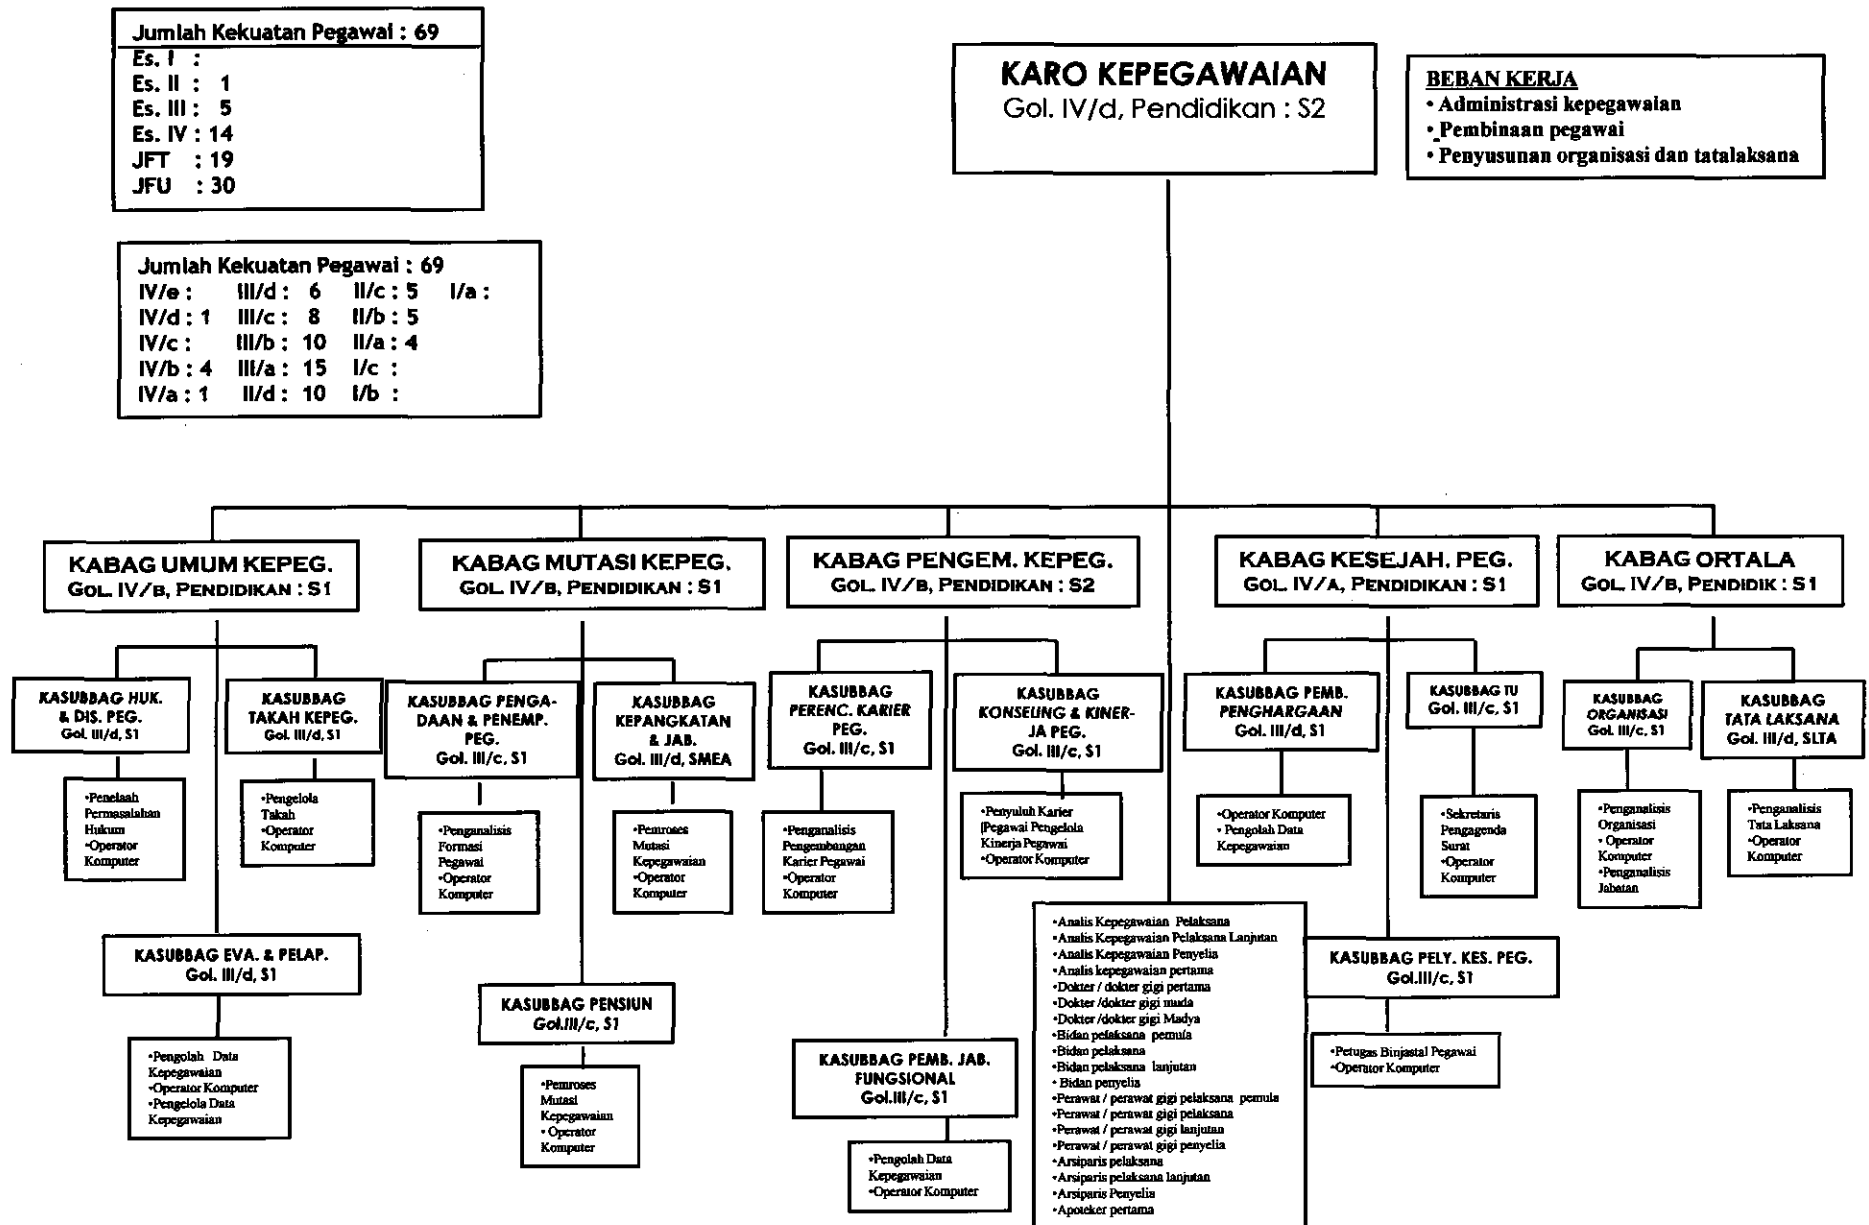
Jumlah Kekuatan Pegawai : 69
Es. I :
Es. II : 1
Es. III : 5
Es. IV : 14
JFT : 19
JFU : 30

Jumlah Kekuatan Pegawai : 69
IV/e : III/d : 6 II/c : 5 I/a :
IV/d : 1 III/c : 8 II/b : 5
IV/c : III/b : 10 II/a : 4
IV/b : 4 III/a : 15 I/c :
IV/a : 1 II/d : 10 I/b :

KARO KEPEGAWAIAN
Gol. IV/d, Pendidikan : S2

BEBAN KERJA
• Administrasi kepegawaian
• Pembinaan pegawai
• Penyusunan organisasi dan tatalaksana

KABAG UMUM KEPEG.
Gol. IV/b, Pendidikan : S1

KABAG MUTASI KEPEG.
Gol. IV/b, Pendidikan : S1

KABAG PENGEM. KEPEG.
Gol. IV/b, Pendidikan : S2

KABAG KESEJAH. PEG.
Gol. IV/a, Pendidikan : S1

KABAG ORTALA
Gol. IV/b, Pendidik : S1

KASUBBAG HUK. & DIS. PEG.
Gol. III/d, S1

•Penelaah Permasalahan Hukum
•Operator Komputer

KASUBBAG TAKAH KEPEG.
Gol. III/d, S1

•Pengelola Takah
•Operator Komputer

KASUBBAG EVA. & PELAP.
Gol. III/d, S1

•Pengolah Data Kepegawaian
•Operator Komputer
•Pengelola Data Kepegawaian

KASUBBAG PENGADAAN & PENEMP. PEG.
Gol. III/c, S1

•Penganalisis Formasi Pegawai
•Operator Komputer

KASUBBAG KEPANGKATAN & JAB.
Gol. III/d, SMEA

•Pemroses Mutasi Kepegawaian
•Operator Komputer

KASUBBAG PENSIUN
Gol.III/c, S1

•Pemroses Mutasi Kepegawaian
• Operator Komputer

KASUBBAG PERENC. KARIER PEG.
Gol. III/c, S1

•Penganalisis Pengembangan Karier Pegawai
•Operator Komputer

KASUBBAG KONSELING & KINERJA PEG.
Gol. III/c, S1

•Penyuluh Karier (Pegawai Pengelola Kinerja Pegawai
•Operator Komputer

KASUBBAG PEMB. JAB. FUNGSIONAL
Gol.III/c, S1

•Pengolah Data Kepegawaian
•Operator Komputer

•Analis Kepegawaian Pelaksana
•Analis Kepegawaian Pelaksana Lanjutan
•Analis Kepegawaian Penyelia
•Analis kepegawaian pertama
•Dokter / dokter gigi pertama
•Dokter /dokter gigi muda
•Dokter /dokter gigi Madya
•Bidan pelaksana pemula
•Bidan pelaksana
•Bidan pelaksana lanjutan
• Bidan penyelia
•Perawat / perawat gigi pelaksana pemula
•Perawat / perawat gigi pelaksana
•Perawat / perawat gigi lanjutan
•Perawat / perawat gigi penyelia
•Arsiparis pelaksana
•Arsiparis pelaksana lanjutan
•Arsiparis Penyelia
•Apoteker pertama

KASUBBAG PEMB. PENGHARGAAN
Gol. III/d, S1

•Operator Komputer
• Pengolah Data Kepegawaian

KASUBBAG TU
Gol. III/c, S1

•Sekretaris Pengagenda Surat
•Operator Komputer

KASUBBAG PELY. KES. PEG.
Gol.III/c, S1

•Petugas Binjastal Pegawai
•Operator Komputer

KASUBBAG ORGANISASI
Gol. III/c, S1

•Penganalisis Organisasi
• Operator Komputer
•Penganalisis Jabatan

KASUBBAG TATA LAKSANA
Gol. III/d, SLTA

•Penganalisis Tata Laksana
•Operator Komputer